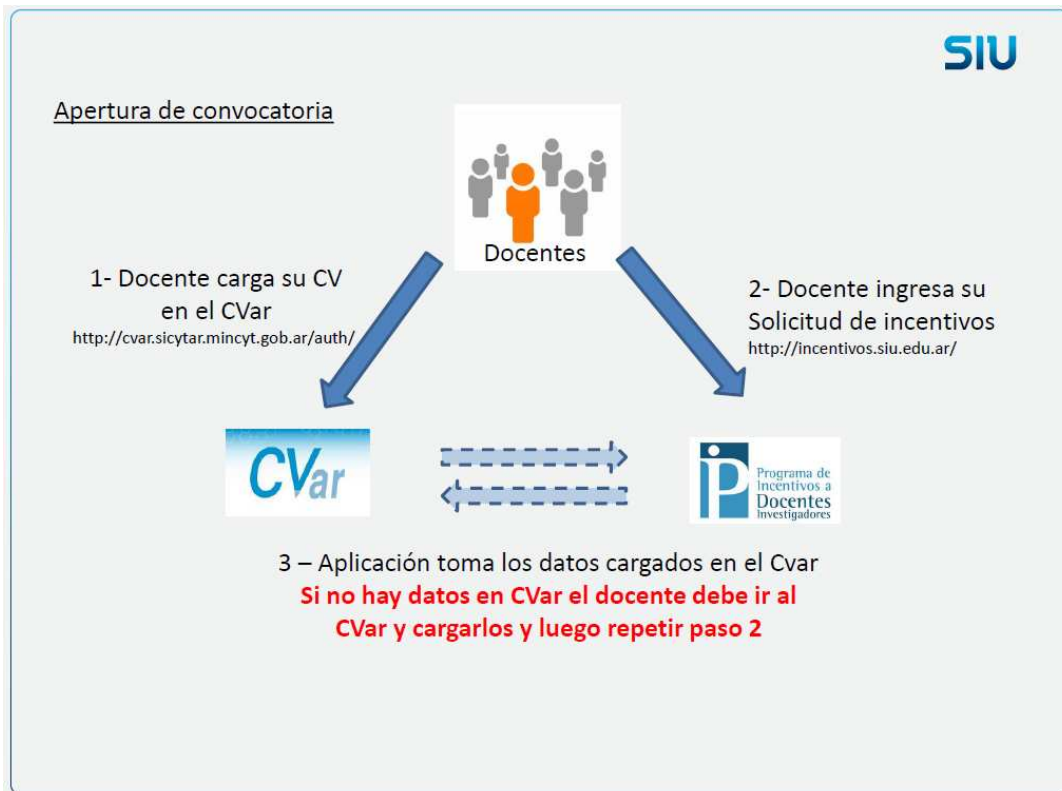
SIU

Apertura de convocatoria

Docentes

1- Docente carga su CV en el CVar
http://cvar.sicytar.mincyt.gob.ar/auth/

2- Docente ingresa su Solicitud de incentivos
http://incentivos.siu.edu.ar/

CVar

IP Programa de Incentivos a Docentes Investigadores

3 – Aplicación toma los datos cargados en el Cvar
Si no hay datos en CVar el docente debe ir al CVar y cargarlos y luego repetir paso 2